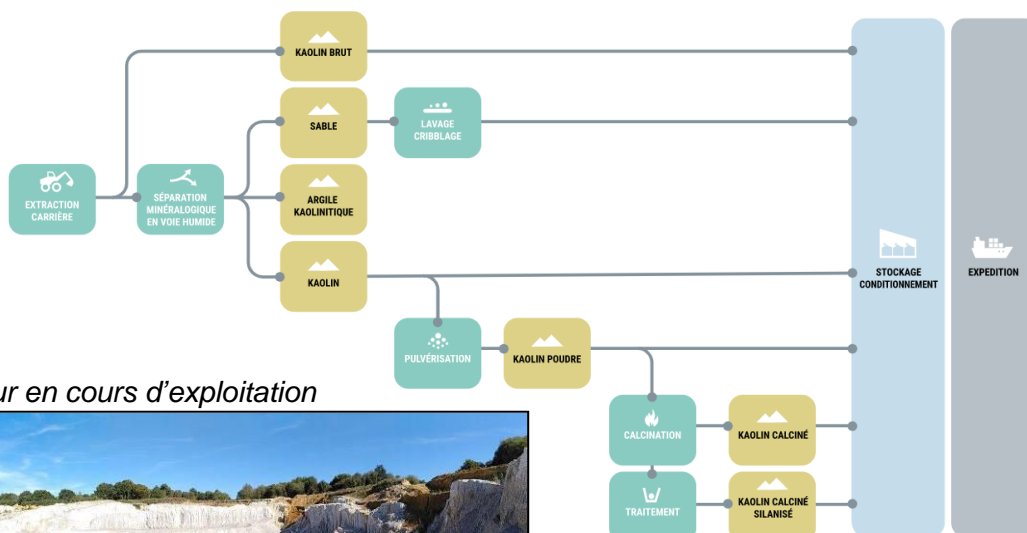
EXTRACTION CARRIÈRE

SÉPARATION MINÉRALOGIQUE EN VOIE HUMIDE

KAOLIN BRUT

SABLE

LAVAGE CRIBBLAGE

ARGILE KAOLINITIQUE

KAOLIN

PULVÉRISATION

KAOLIN POUDRE

CALCINATION

KAOLIN CALCINÉ

TRAITEMENT

KAOLIN CALCINÉ SILANISÉ

STOCKAGE CONDITIONNEMENT

EXPEDITION

ur en cours d'exploitation